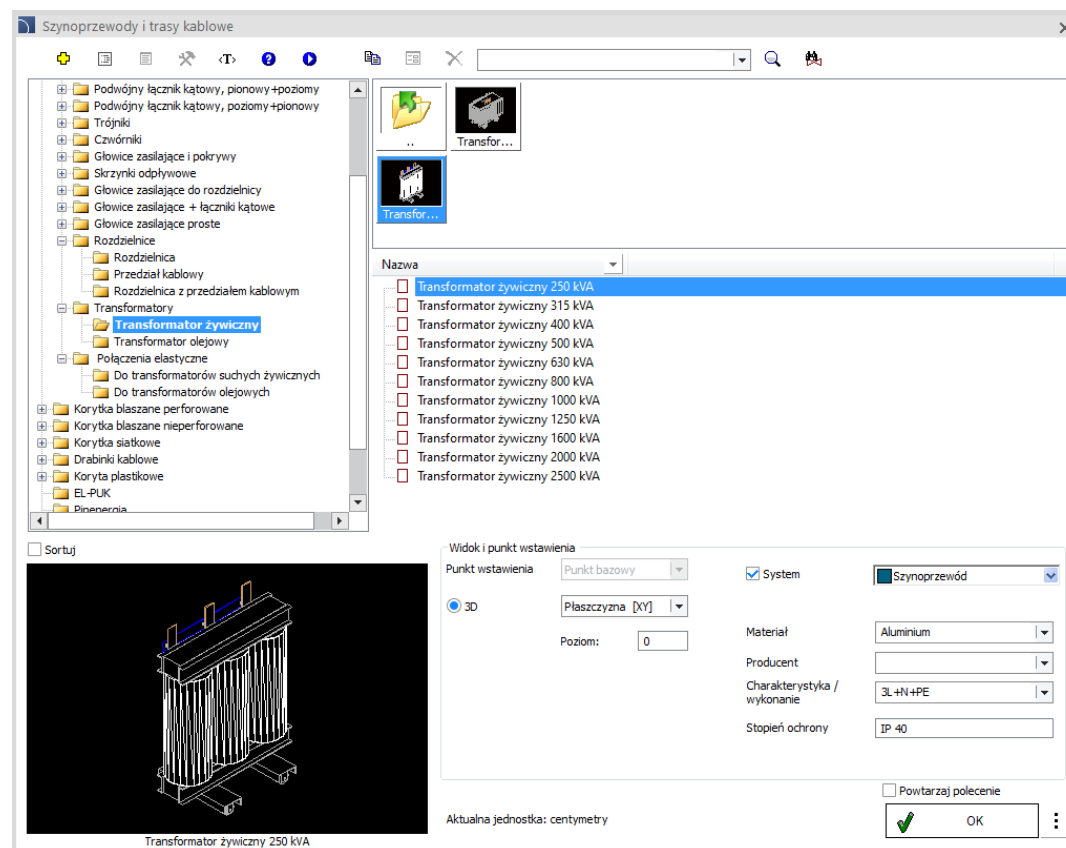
Szynoprzewody i trasy kablowe

Podwójny łącznik kątowy, pionowy+poziomy
Podwójny łącznik kątowy, poziomy+pionowy
Trójniki
Czwórniki
Głowice zasilające i pokrywy
Skrzynki odpływowe
Głowice zasilające do rozdzielnicy
Głowice zasilające + łączniki kątowe
Głowice zasilające proste
Rozdzielnice
Rozdzielnica
Przedział kablowy
Rozdzielnica z przedziałem kablowym
Transformatory
Transformator żywiczny
Transformator olejowy
Połączenia elastyczne
Do transformatorów suchych żywicznych
Do transformatorów olejowych
Korytka blaszane perforowane
Korytka blaszane nieperforowane
Korytka siatkowe
Drabinki kablowe
Koryta plastikowe
EL-PUK
Pipenergia

..
Transfor...
Transfor...

Nazwa
Transformator żywiczny 250 kVA
Transformator żywiczny 315 kVA
Transformator żywiczny 400 kVA
Transformator żywiczny 500 kVA
Transformator żywiczny 630 kVA
Transformator żywiczny 800 kVA
Transformator żywiczny 1000 kVA
Transformator żywiczny 1250 kVA
Transformator żywiczny 1600 kVA
Transformator żywiczny 2000 kVA
Transformator żywiczny 2500 kVA

Sortuj

Transformator żywiczny 250 kVA

Widok i punkt wstawienia
Punkt wstawienia
Punkt bazowy
3D
Płaszczyzna [XY]
Poziom: 0

System
Szynoprzewód
Materiał
Aluminium
Producent
Charakterystyka / wykonanie
3L+N+PE
Stopień ochrony
IP 40

Powtarzaj polecenie
Aktualna jednostka: centymetry
OK